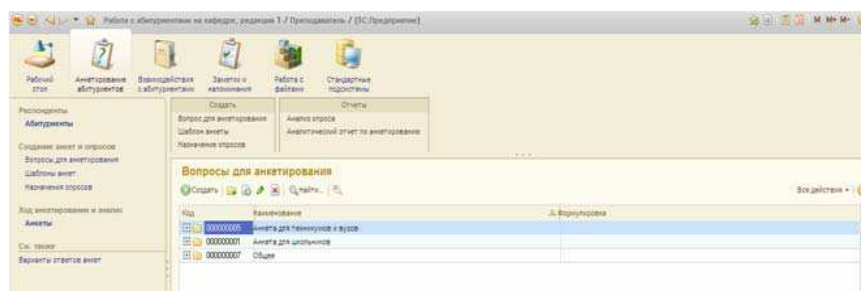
Работа с абитуриентами на кафедре, редакция 1 / Преподаватель / (1С:Предприятие)

Рабочий стол
Анкетирование абитуриентов
Взаимодействия с абитуриентами
Заметки и напоминания
Работа с файлами
Стандартные подсистемы

Респонденты
Абитуриенты

Создание анкет и опросов
Вопросы для анкетирования
Шаблоны анкет
Назначения опросов

Ход анкетирования и анализ
Анкеты

См. также
Варианты ответов анкет

Создать
Вопрос для анкетирования
Шаблон анкеты
Назначение опросов

Отчеты
Анализ опроса
Аналитический отчет по анкетированию

Вопросы для анкетирования

Создать | Найти...

Все действия

| Код | Наименование | Формулировка |
|---|---|---|
| 000000005 | Анкета для техникумов и вузов | |
| 000000001 | Анкета для школьников | |
| 000000007 | Общее | |